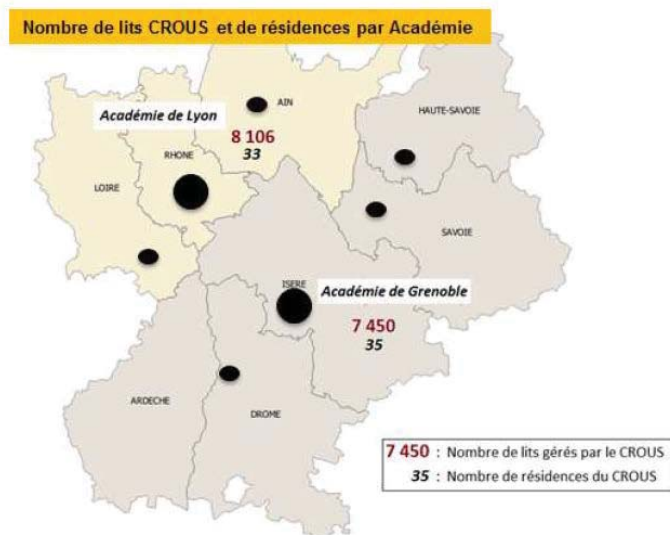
Nombre de lits CROUS et de résidences par Académie

AIN

Académie de Lyon

8 106
33

HAUTE-SAVOIE

RHONE

LOIRE

SAVOIE

ISERE

Académie de Grenoble

7 450
35

ARDECHE

DROME

7 450 : Nombre de lits gérés par le CROUS
35 : Nombre de résidences du CROUS